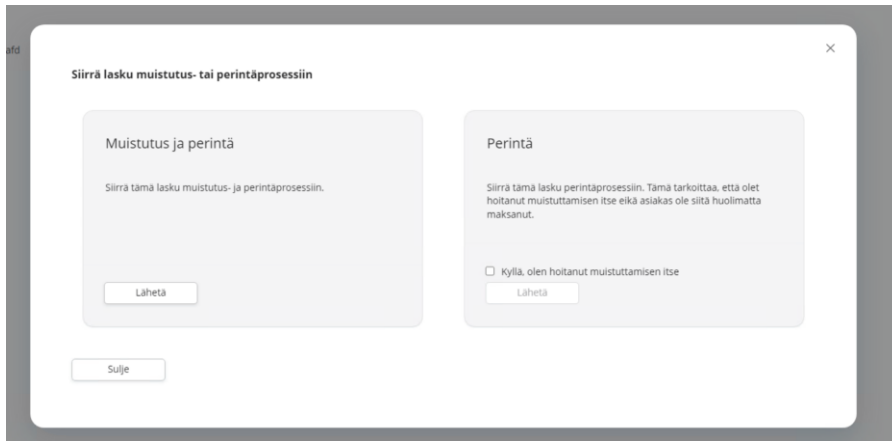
afd

×

Siirrä lasku muistutus- tai perintäprosessiin

Muistutus ja perintä

Siirrä tämä lasku muistutus- ja perintäprosessiin.

Lähetä

Perintä

Siirrä tämä lasku perintäprosessiin. Tämä tarkoittaa, että olet hoitanut muistuttamisen itse eikä asiakas ole siitä huolimatta maksanut.

Kyllä, olen hoitanut muistuttamisen itse

Lähetä

Sulje